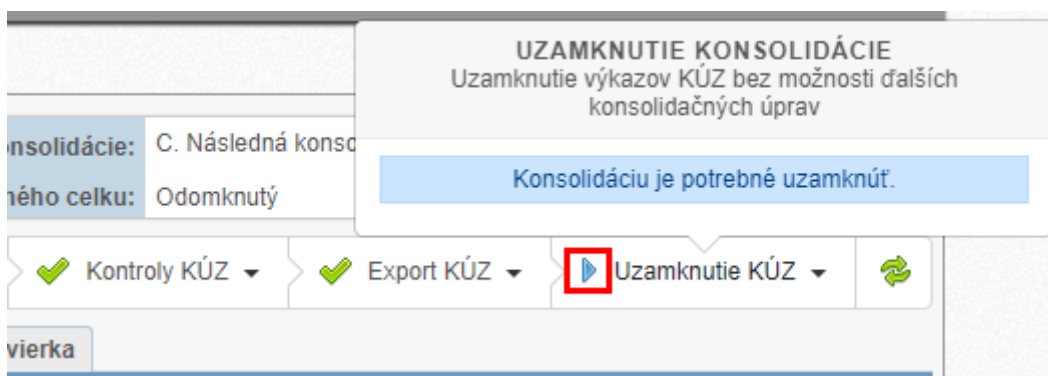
UZAMKNUTIE KONSOLIDÁCIE
Uzamknutie výkazov KÚZ bez možnosti ďalších konsolidačných úprav

Konsolidáciu je potrebné uzamknúť.

nsolidácie: C. Následná konso

ného celku: Odomknutý

Kontroly KÚZ

Export KÚZ

Uzamknutie KÚZ

vierka